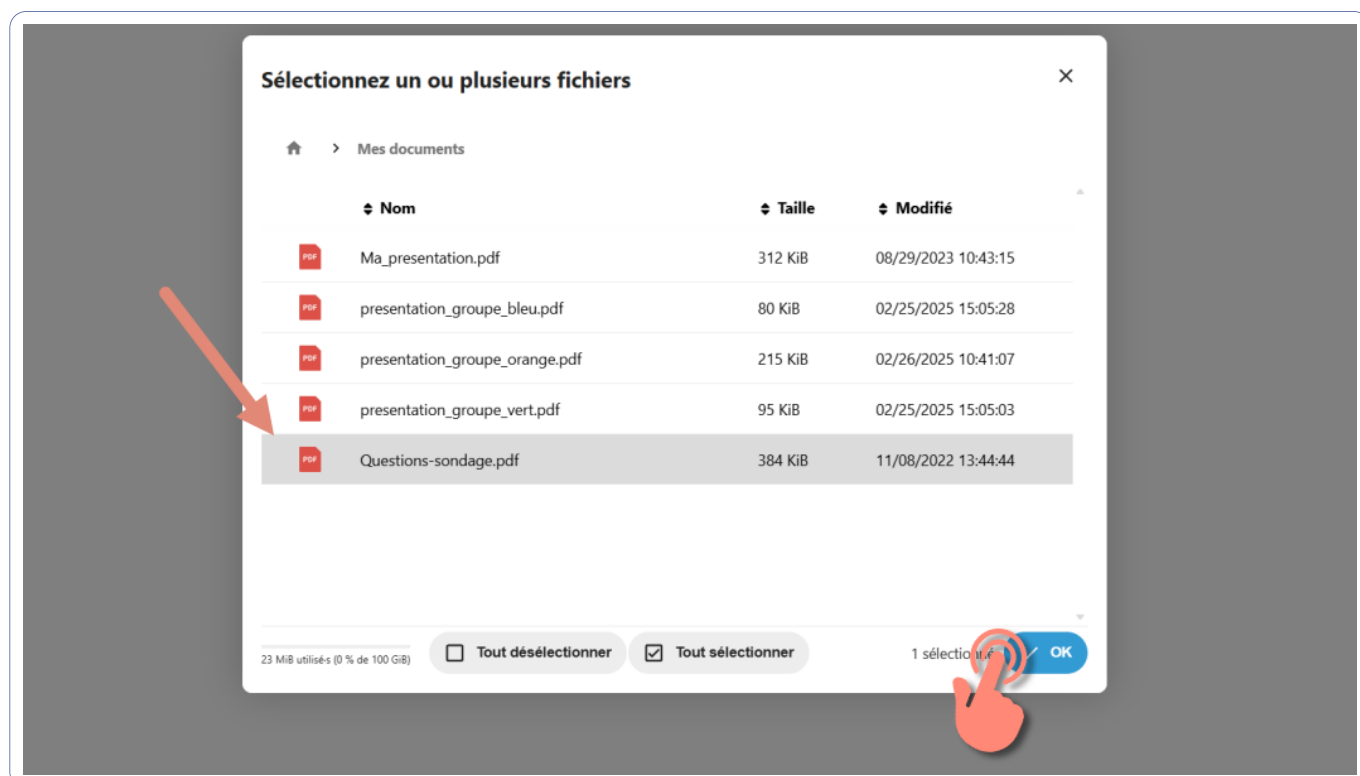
Sélectionnez un ou plusieurs fichiers

×

Mes documents

| | Nom | Taille | Modifié |
|---|---|---|---|
| PDF | Ma_presentation.pdf | 312 KiB | 08/29/2023 10:43:15 |
| PDF | presentation_groupe_bleu.pdf | 80 KiB | 02/25/2025 15:05:28 |
| PDF | presentation_groupe_orange.pdf | 215 KiB | 02/26/2025 10:41:07 |
| PDF | presentation_groupe_vert.pdf | 95 KiB | 02/25/2025 15:05:03 |
| PDF | Questions-sondage.pdf | 384 KiB | 11/08/2022 13:44:44 |

23 MiB utilisé·s (0 % de 100 GiB)

Tout désélectionner

Tout sélectionner

1 sélectio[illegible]

OK